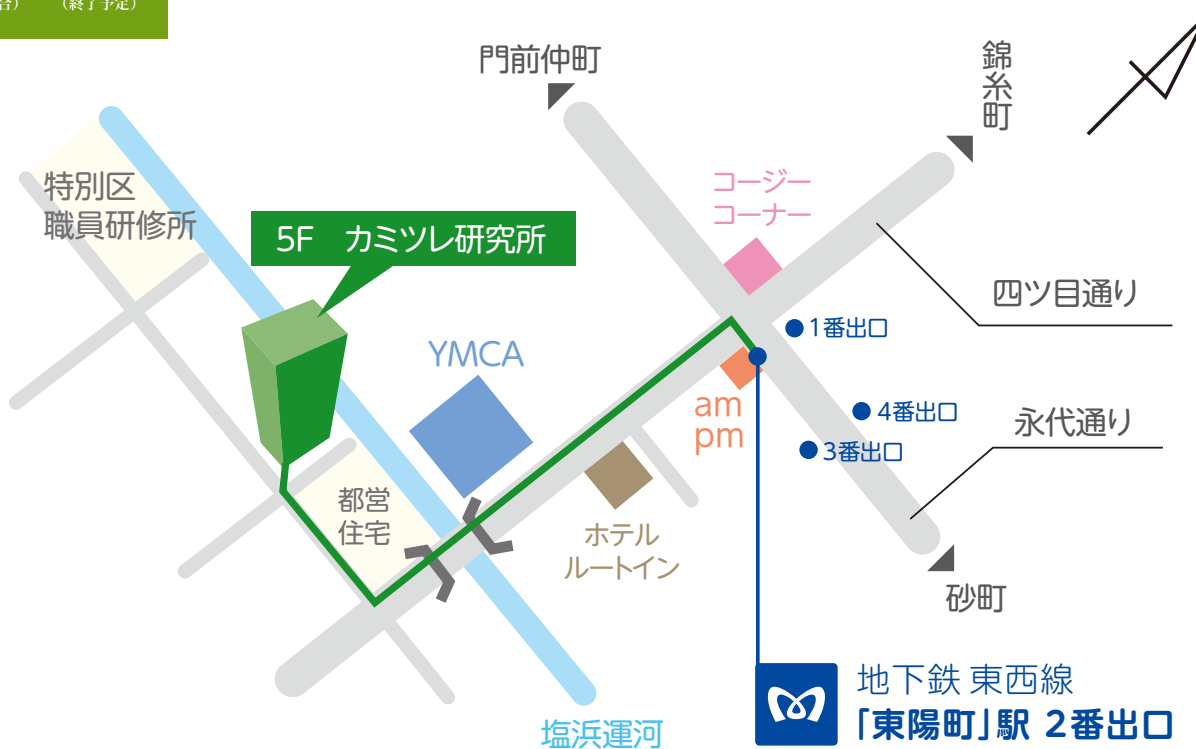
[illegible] （終了予定）

門前仲町

錦糸町

特別区
職員研修所

5F　カミツレ研究所

コージー
コーナー

四ツ目通り

YMCA

1番出口

4番出口

3番出口

am
pm

永代通り

都営
住宅

ホテル
ルートイン

砂町

地下鉄 東西線
「東陽町」駅 2番出口

塩浜運河